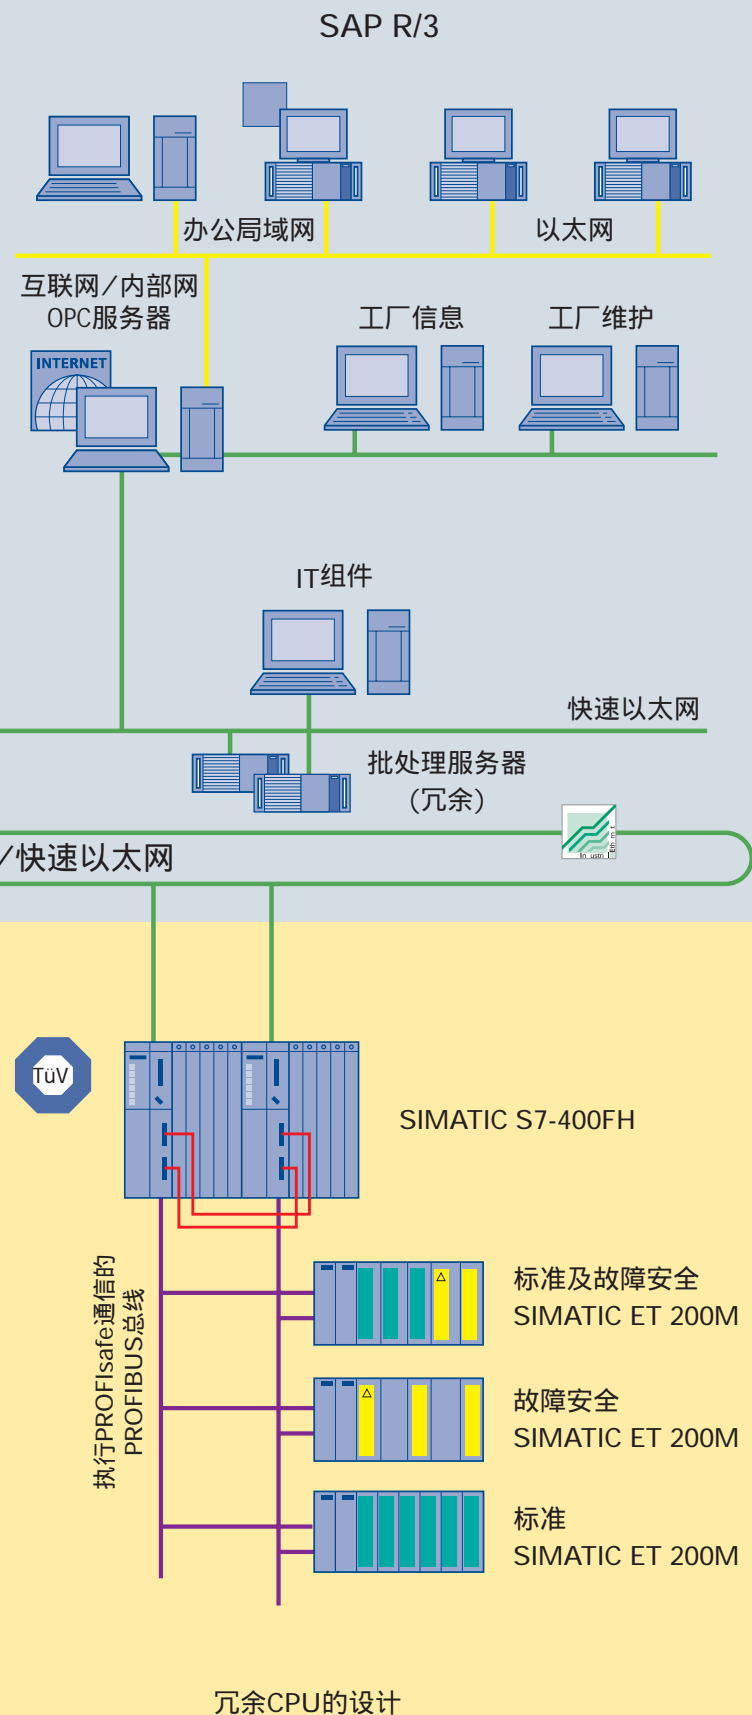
SAP R/3

办公局域网

以太网

互联网／内部网
OPC服务器

INTERNET

工厂信息

工厂维护

IT组件

快速以太网

批处理服务器
（冗余）

／快速以太网

TüV

SIMATIC S7-400FH

执行PROFIsafe通信的
PROFIBUS总线

标准及故障安全
SIMATIC ET 200M

故障安全
SIMATIC ET 200M

标准
SIMATIC ET 200M

冗余CPU的设计